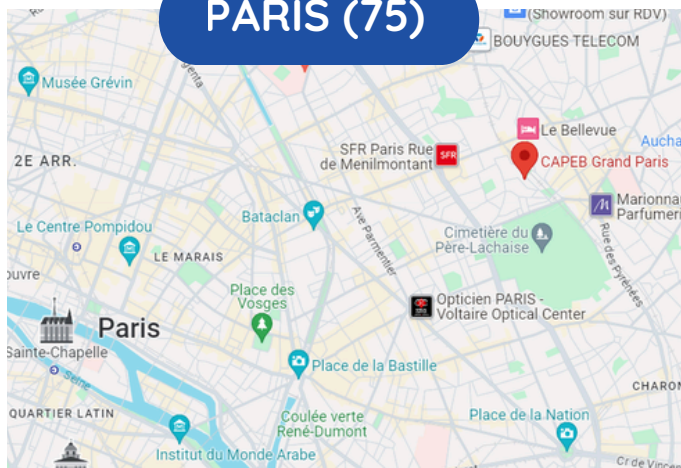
PARIS (75)

(Showroom sur RDV)

BOUYGUES TELECOM

Musée Grévin

genta

Le Bellevue

Aucha

SFR Paris Rue de Menilmontant

SFR

CAPEB Grand Paris

2E ARR.

Marionnap Parfumeri

Le Centre Pompidou

Bataclan

Ave Parmentier

Cimetière du Père-Lachaise

Rue des Pyrénées

LE MARAIS

ouvre

Place des Vosges

Opticien PARIS - Voltaire Optical Center

Paris

Sainte-Chapelle

Seine

Place de la Bastille

CHARON

QUARTIER LATIN

Place de la Nation

Coulée verte René-Dumont

Institut du Monde Arabe

Cr de Vince